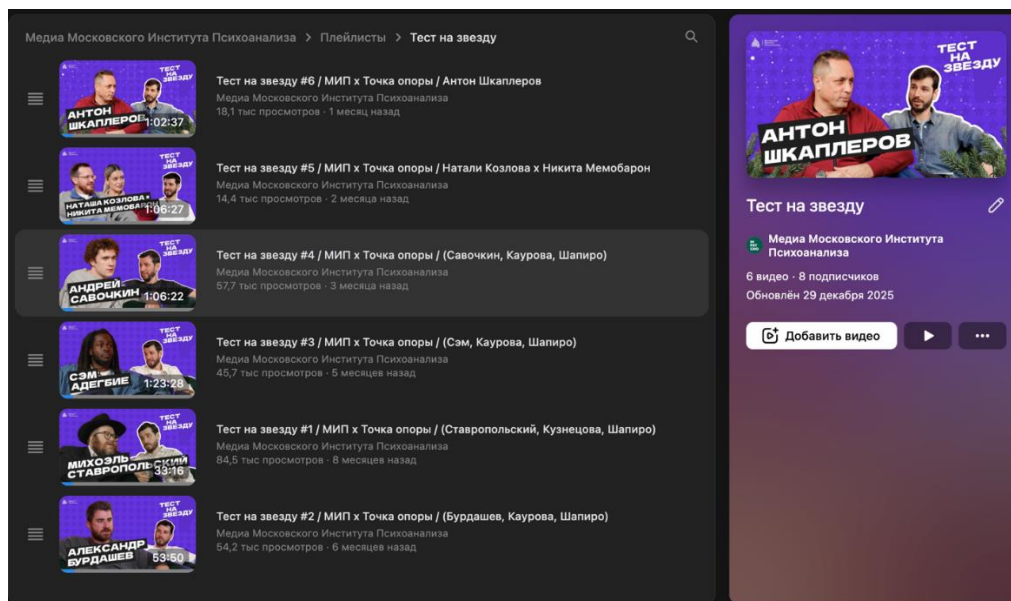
Медиа Московского Института Психоанализа > Плейлисты > Тест на звезду

ТЕСТ НА ЗВЕЗДУ
АНТОН ШКАПЛЕРОВ
1:02:37
Тест на звезду #6 / МИП x Точка опоры / Антон Шкаплеров
Медиа Московского Института Психоанализа
18,1 тыс просмотров · 1 месяц назад

ТЕСТ НА ЗВЕЗДУ
НАТАША КОЗЛОВА + НИКИТА МЕМОБАРОН
1:06:27
Тест на звезду #5 / МИП x Точка опоры / Натали Козлова x Никита Мемобарон
Медиа Московского Института Психоанализа
14,4 тыс просмотров · 2 месяца назад

ТЕСТ НА ЗВЕЗДУ
АНДРЕЙ САВОЧКИН
1:06:22
Тест на звезду #4 / МИП x Точка опоры / (Савочкин, Каурова, Шапиро)
Медиа Московского Института Психоанализа
57,7 тыс просмотров · 3 месяца назад

ТЕСТ НА ЗВЕЗДУ
СЭМ АДЕГБИЕ
1:23:28
Тест на звезду #3 / МИП x Точка опоры / (Сэм, Каурова, Шапиро)
Медиа Московского Института Психоанализа
45,7 тыс просмотров · 5 месяцев назад

ТЕСТ НА ЗВЕЗДУ
МИХОЭЛЬ СТАВРОПОЛЬСКИЙ
33:16
Тест на звезду #1 / МИП x Точка опоры / (Ставропольский, Кузнецова, Шапиро)
Медиа Московского Института Психоанализа
84,5 тыс просмотров · 8 месяцев назад

ТЕСТ НА ЗВЕЗДУ
АЛЕКСАНДР БУРДАШЕВ
53:50
Тест на звезду #2 / МИП x Точка опоры / (Бурдашев, Каурова, Шапиро)
Медиа Московского Института Психоанализа
54,2 тыс просмотров · 6 месяцев назад

ТЕСТ НА ЗВЕЗДУ
АНТОН ШКАПЛЕРОВ

Тест на звезду

Медиа Московского Института Психоанализа
6 видео · 8 подписчиков
Обновлён 29 декабря 2025

Добавить видео
•••